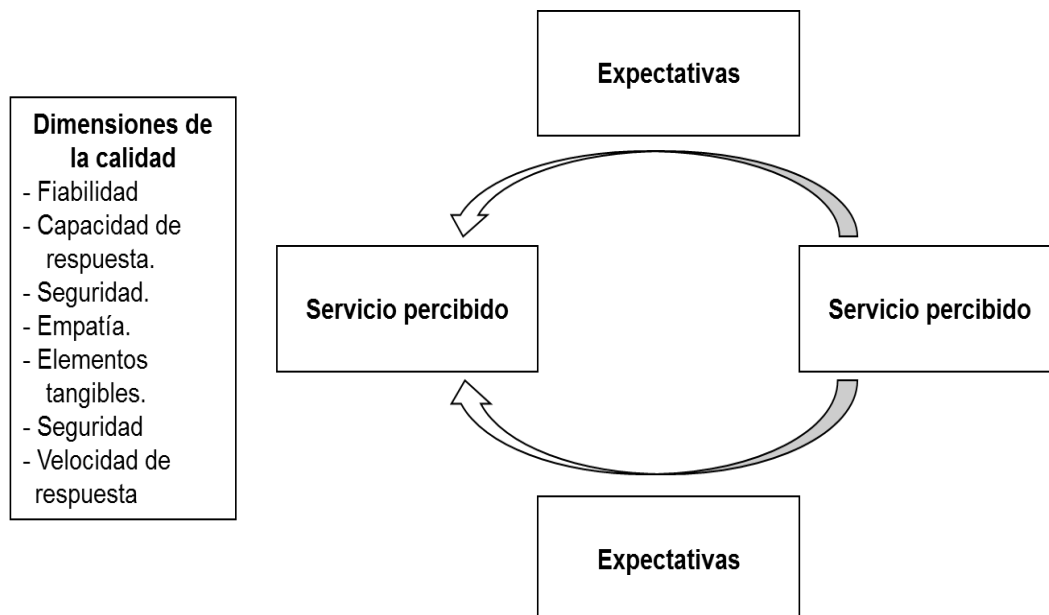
Dimensiones de la calidad
- Fiabilidad
- Capacidad de respuesta.
- Seguridad.
- Empatía.
- Elementos tangibles.
- Seguridad
- Velocidad de respuesta

Expectativas

Servicio percibido

Servicio percibido

Expectativas